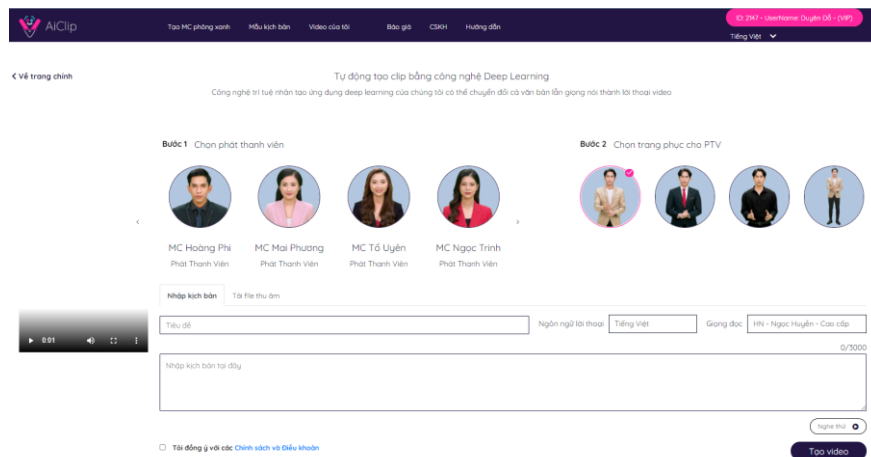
AiClip

Tạo MC phông xanh	Mẫu kịch bản	Video của tôi	Báo giá	CSKH	Hướng dẫn

ID: 2147 - UserName: Duyên Đỗ - (VIP)

Tiếng Việt

‹ Về trang chính

Tự động tạo clip bằng công nghệ Deep Learning

Công nghệ trí tuệ nhân tạo ứng dụng deep learning của chúng tôi có thể chuyển đổi cả văn bản lẫn giọng nói thành lời thoại video

Bước 1 Chọn phát thanh viên

Bước 2 Chọn trang phục cho PTV

MC Hoàng Phi
Phát Thanh Viên

MC Mai Phương
Phát Thanh Viên

MC Tố Uyên
Phát Thanh Viên

MC Ngọc Trinh
Phát Thanh Viên

0:01

Nhập kịch bản	Tải file thu âm

Tiêu đề

Ngôn ngữ lời thoại	Tiếng Việt

Giọng đọc	HN - Ngọc Huyền - Cao cấp

0/3000

Nhập kịch bản tại đây

Nghe thử

Tôi đồng ý với các Chính sách và Điều khoản

Tạo video